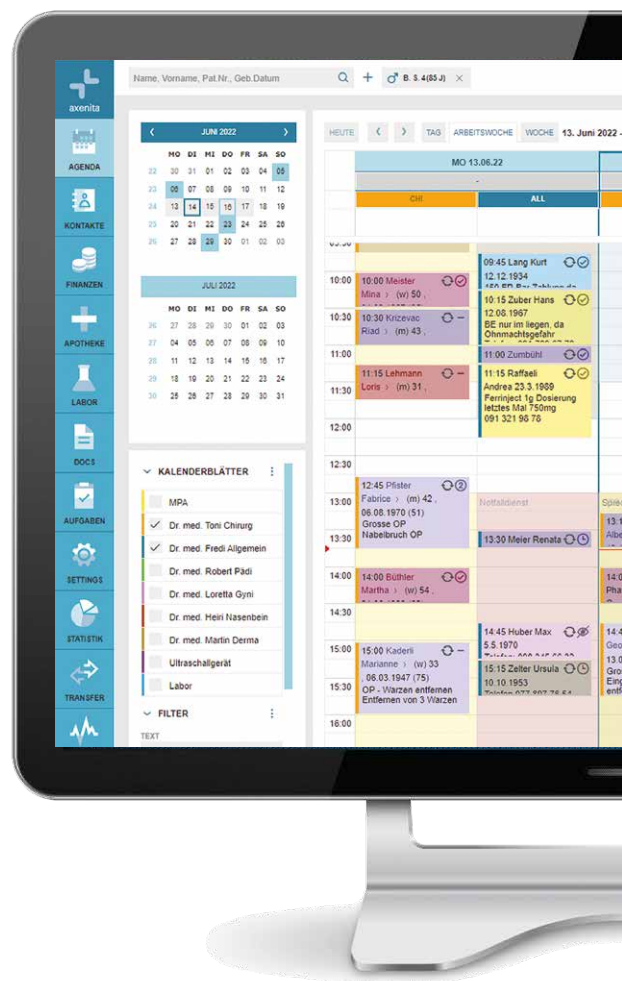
axenita

AGENDA

KONTAKTE

FINANZEN

APOTHEKE

LABOR

DOCS

AUFGABEN

SETTINGS

STATISTIK

TRANSFER

Name, Vorname, Pat.Nr., Geb.Datum

B. S. 4(85 J)

JUNI 2022

| | MO | DI | MI | DO | FR | SA | SO |
|---|---|---|---|---|---|---|---|
| 22 | 30 | 31 | 01 | 02 | 03 | 04 | 05 |
| 23 | 06 | 07 | 08 | 09 | 10 | 11 | 12 |
| 24 | 13 | 14 | 15 | 16 | 17 | 18 | 19 |
| 25 | 20 | 21 | 22 | 23 | 24 | 25 | 26 |
| 26 | 27 | 28 | 29 | 30 | 01 | 02 | 03 |

JULI 2022

| | MO | DI | MI | DO | FR | SA | SO |
|---|---|---|---|---|---|---|---|
| 26 | 27 | 28 | 29 | 30 | 01 | 02 | 03 |
| 27 | 04 | 05 | 06 | 07 | 08 | 09 | 10 |
| 28 | 11 | 12 | 13 | 14 | 15 | 16 | 17 |
| 29 | 18 | 19 | 20 | 21 | 22 | 23 | 24 |
| 30 | 25 | 26 | 27 | 28 | 29 | 30 | 31 |

KALENDERBLÄTTER

MPA
Dr. med. Toni Chirurg
Dr. med. Fredi Allgemein
Dr. med. Robert Pädi
Dr. med. Loretta Gyni
Dr. med. Heiri Nasenbein
Dr. med. Martin Derma
Ultraschallgerät
Labor

FILTER

TEXT

HEUTE | TAG | ARBEITSWOCHE | WOCHE | 13. Juni 2022 -

MO 13.06.22

CHI | ALL

10:00
10:30
11:00
11:30
12:00
12:30
13:00
13:30
14:00
14:30
15:00
15:30
16:00

10:00 Meister Mina › (w) 50 ,

10:30 Krizevac Riad › (m) 43 ,

11:15 Lehmann Loris › (m) 31 ,

12:45 Pfister Fabrice › (m) 42 , 06.08.1970 (51) Grosse OP Nabelbruch OP

14:00 Bühler Martha › (w) 54 ,

15:00 Kaderli Marianne › (w) 33 , 06.03.1947 (75) OP - Warzen entfernen Entfernen von 3 Warzen

09:45 Lang Kurt 12.12.1934

10:15 Zuber Hans 12.08.1967 BE nur im liegen, da Ohnmachtsgefahr

11:00 Zumbühl

11:15 Raffaeli Andrea 23.3.1969 Ferrinject 1g Dosierung letztes Mal 750mg 091 321 96 78

Notfalldienst

13:30 Meier Renata

14:45 Huber Max 5.5.1970

15:15 Zelter Ursula 10.10.1953

Sprec
13.
Albe
14:
Pha
14:4
Geo
13.0
Gro
Eing
entf